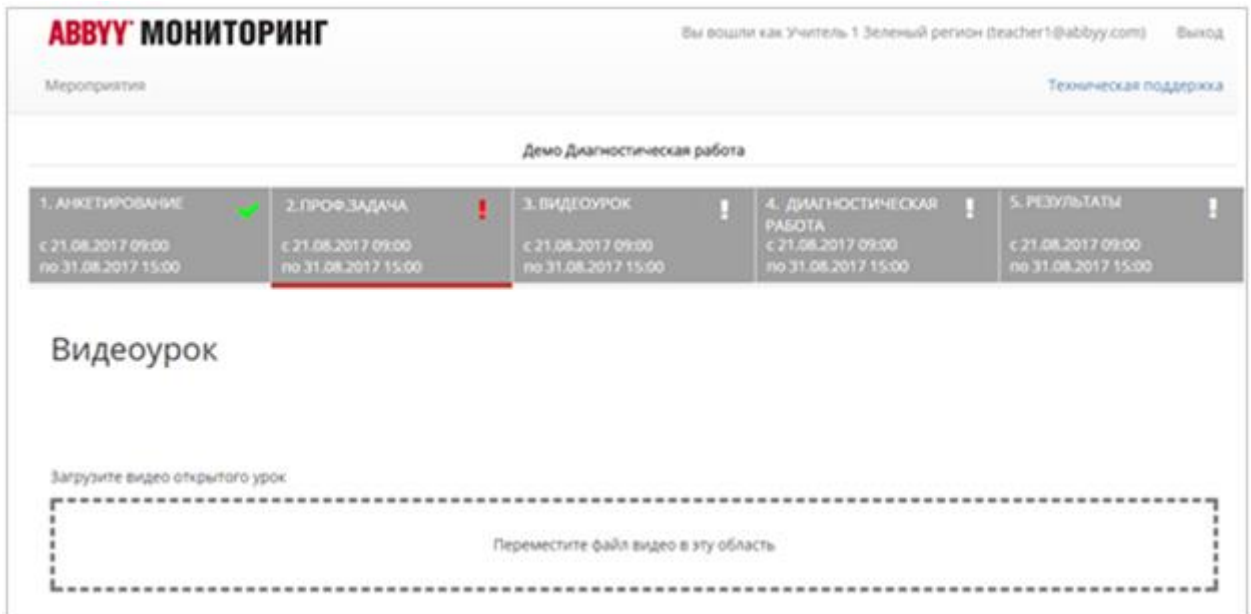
ABBYY МОНИТОРИНГ

Вы вошли как Учитель 1 Зеленый регион (teacher1@abbyy.com) Выход

Мероприятия

Техническая поддержка

Демо Диагностическая работа

1. АНКЕТИРОВАНИЕ
с 21.08.2017 09:00
по 31.08.2017 15:00

2. ПРОФ.ЗАДАЧА !
с 21.08.2017 09:00
по 31.08.2017 15:00

3. ВИДЕОУРОК !
с 21.08.2017 09:00
по 31.08.2017 15:00

4. ДИАГНОСТИЧЕСКАЯ РАБОТА !
с 21.08.2017 09:00
по 31.08.2017 15:00

5. РЕЗУЛЬТАТЫ !
с 21.08.2017 09:00
по 31.08.2017 15:00

Видеоурок

Загрузите видео открытого урок

Переместите файл видео в эту область